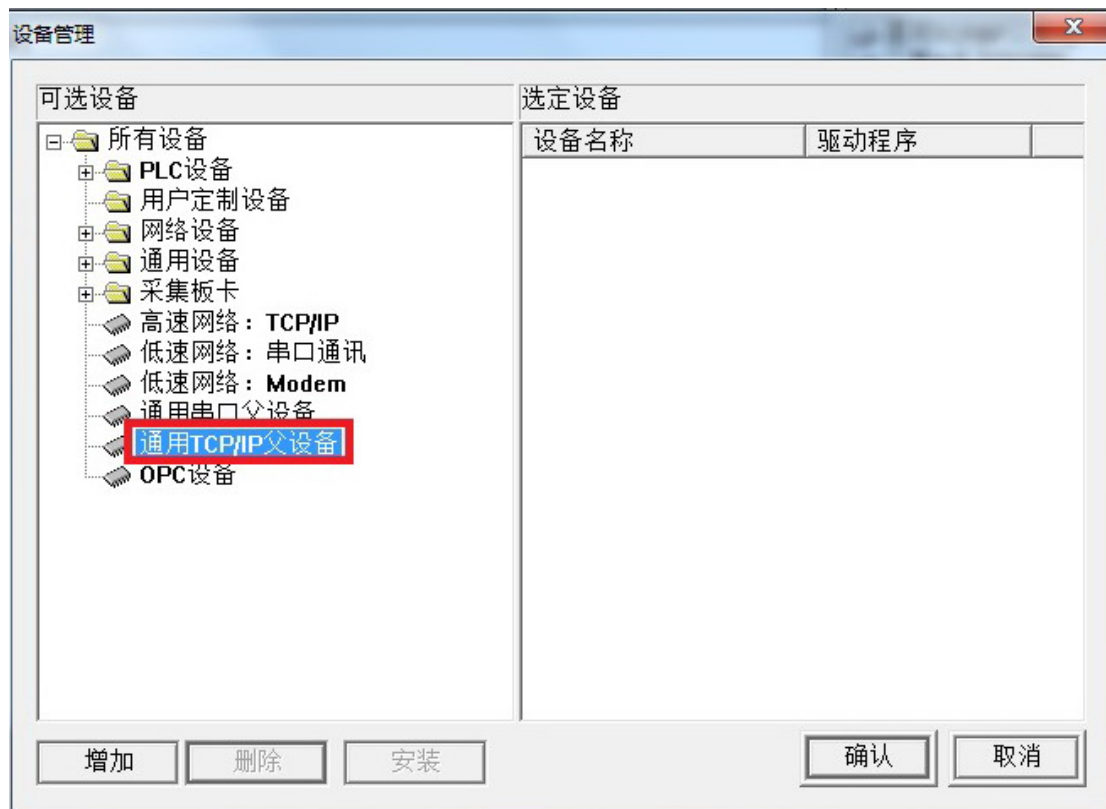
设备管理

可选设备

所有设备
PLC设备
用户定制设备
网络设备
通用设备
采集板卡
高速网络：TCP/IP
低速网络：串口通讯
低速网络：Modem
通用串口父设备
通用TCP/IP父设备
OPC设备

选定设备

| 设备名称 | 驱动程序 |
|---|---|

增加
删除
安装
确认
取消